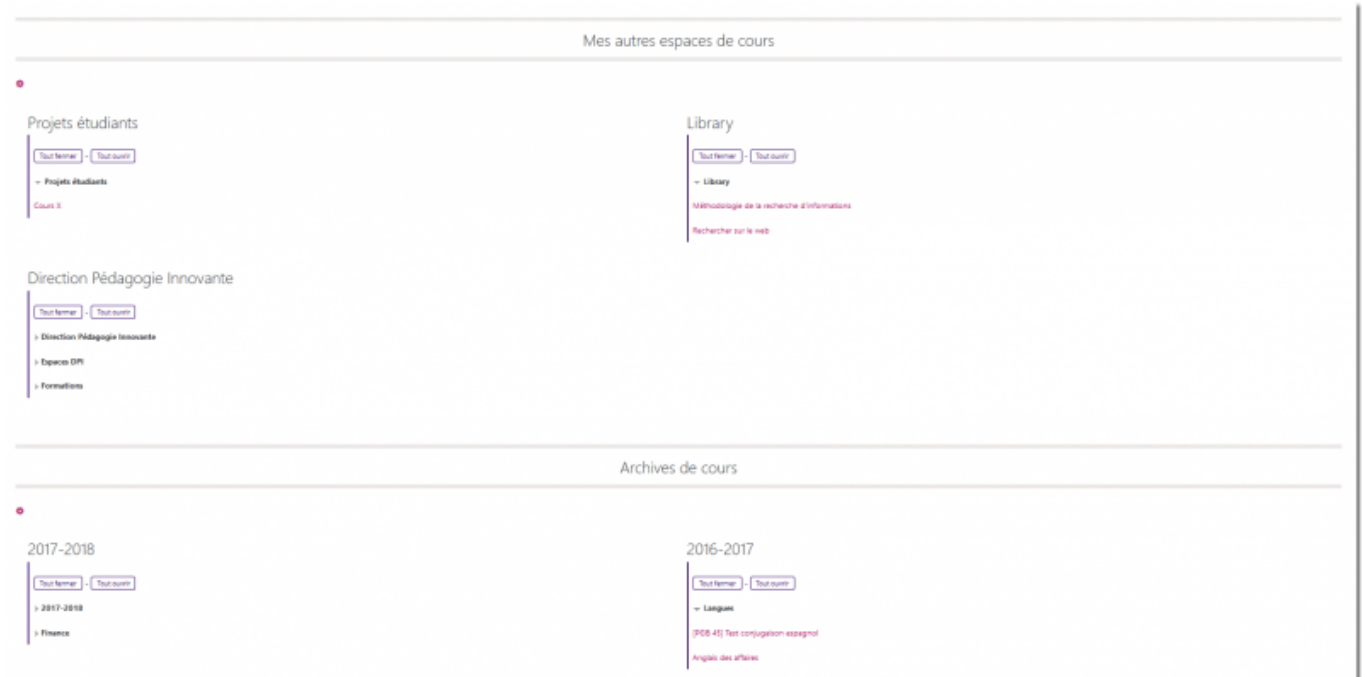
Mes autres espaces de cours

Projets étudiants

Tout fermer - Tout ouvrir

Projets étudiants

Cours X

Library

Tout fermer - Tout ouvrir

Library

Méthodologie de la recherche d'informations

Rechercher sur le web

Direction Pédagogie Innovante

Tout fermer - Tout ouvrir

Direction Pédagogie Innovante

Espaces DPI

Formations

Archives de cours

2017-2018

Tout fermer - Tout ouvrir

2017-2018

Finance

2016-2017

Tout fermer - Tout ouvrir

Langues

[PGB 45] Test conjugaison espagnol

Anglais des affaires